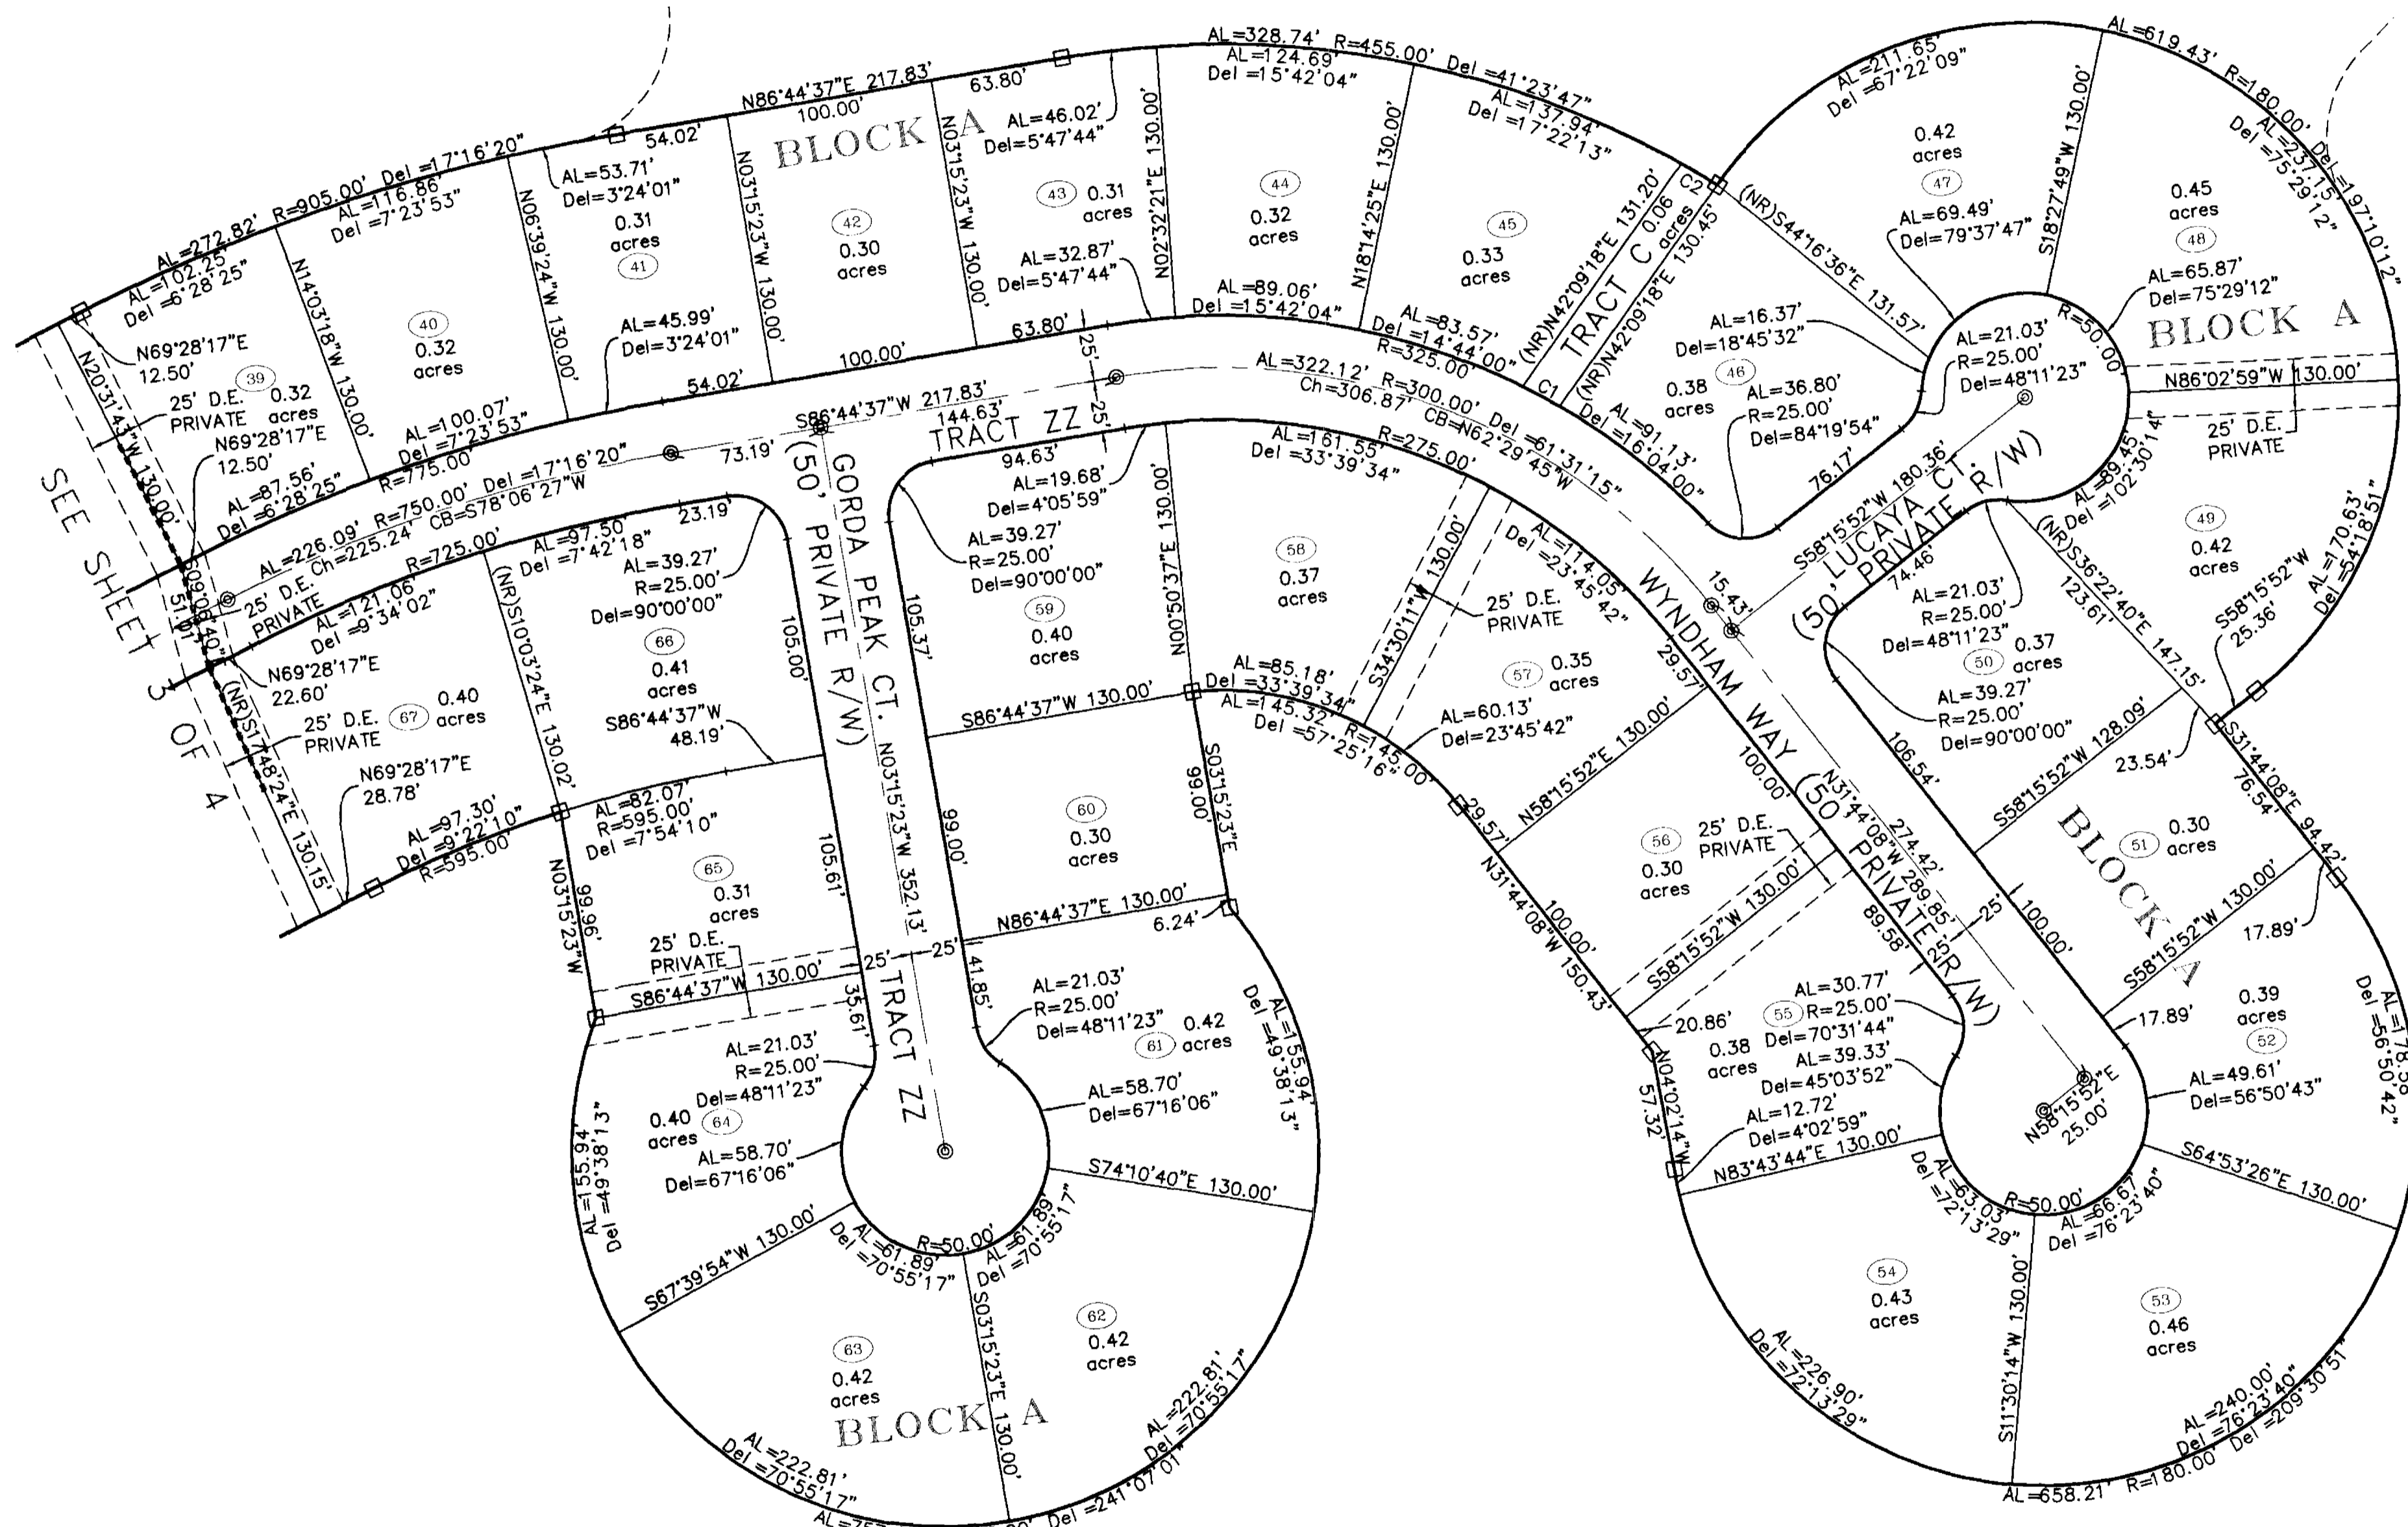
AL=328.74' R=455.00' Del =41°23'47"
AL=124.69'
Del =15°42'04"
AL=137.94'
Del =17°22'13"
AL=619.43' R=180.00' Del=197°10'12"
AL=211.65'
Del =67°22'09"
AL=237.15'
Del =75°29'12"
N86°44'37"E 217.83'
63.80'
100.00'
54.02'
BLOCK A
AL=46.02'
Del=5°47'44"
AL=272.82' R=905.00' Del =17°16'20"
AL=116.86'
Del =7°23'53"
AL=53.71'
Del=3°24'01"
AL=102.25'
Del =6°28'25"
0.31 acres
41
42
0.30 acres
43
0.31 acres
44
0.32 acres
45
0.33 acres
0.42 acres
47
0.45 acres
48
N14°03'18"W 130.00'
N06°39'24"W 130.00'
N03°15'23"W 130.00'
N03°15'23"W 130.00'
N02°32'21"E 130.00'
N18°14'25"E 130.00'
(NR)N42°09'18"E 131.20'
TRACT C 0.06 acres
C2
(NR)N42°09'18"E 130.45'
(NR)S44°16'36"E 131.57'
AL=69.49'
Del=79°37'47"
S18°27'49"W 130.00'
AL=65.87'
Del=75°29'12"
BLOCK A
AL=32.87'
Del=5°47'44"
40
0.32 acres
AL=45.99'
Del=3°24'01"
AL=89.06'
Del =15°42'04"
AL=83.57'
Del =14°44'00"
R=325.00'
C1
AL=16.37'
Del=18°45'32"
R=50.00'
AL=21.03'
R=25.00'
Del=48°11'23"
N86°02'59"W 130.00'
N69°28'17"E
12.50'
39
0.32 acres
25' D.E. PRIVATE
63.80'
100.00'
54.02'
25'
25'
AL=322.12' R=300.00' Del =61°31'15"
Ch=306.87' CB=N62°29'45"W
46
0.38 acres
AL=36.80'
R=25.00'
Del=84°19'54"
AL=91.13'
Del =16°04'00"
25' D.E. PRIVATE
N69°28'17"E
12.50'
AL=100.07'
Del =7°23'53"
R=775.00'
S86°44'37"W 217.83'
144.63'
TRACT ZZ
73.19'
AL=87.56'
Del =6°28'25"
N20°31'43"W 130.00'
SEE SHEET 3 OF 4
AL=226.09' R=750.00' Del =17°16'20"
Ch=225.24' CB=S78°06'27"W
25' D.E. PRIVATE
R=725.00'
AL=97.50'
Del =7°42'18"
23.19'
(50' PRIVATE R/W)
GORDA PEAK CT.
94.63'
AL=19.68'
Del=4°05'59"
AL=161.55'
Del =33°39'34"
R=275.00'
76.17'
S58°15'52"W 180.36'
LUCAYA CT.
(50' PRIVATE R/W)
74.46
AL=89.45'
Del =102°30'14"
49
0.42 acres
AL=39.27'
R=25.00'
Del=90°00'00"
AL=39.27'
R=25.00'
Del=90°00'00"
105.37'
N00°50'37"E 130.00'
58
0.37 acres
S34°30'11"W 130.00'
25' D.E. PRIVATE
AL=114.05'
Del =23°45'42"
15.43'
WYNDHAM WAY
AL=21.03'
R=25.00'
Del=48°11'23"
(NR)S36°22'40"E 147.15'
123.61'
S58°15'52"W
25.36'
AL=170.63'
Del =54°18'51"
51.01'
S09°06'40"
AL=121.06'
Del =9°34'02"
N69°28'17"E
22.60'
(NR)S10°03'24"E 130.02'
66
0.41 acres
105.00'
59
0.40 acres
0.37 acres
50
AL=39.27'
R=25.00'
Del=90°00'00"
25' D.E. PRIVATE
67
0.40 acres
(NR)S17°48'24"E 130.15'
S86°44'37"W
48.19'
S86°44'37"W 130.00'
AL=85.18'
Del =33°39'34"
AL=145.32'
Del =57°25'16"
R=145.00'
AL=60.13'
Del=23°45'42"
57
0.35 acres
29.57'
106.54'
S58°15'52"W 128.09'
23.54'
N69°28'17"E
28.78'
AL=97.30'
Del =9°22'10"
R=595.00'
AL=82.07'
R=595.00'
Del =7°54'10"
N03°15'23"W 352.13'
60
0.30 acres
S03°15'23"E
99.06'
N58°15'52"E 130.00'
100.00'
N31°44'08"W 274.42'
(50' PRIVATE R/W)
289.85'
S31°44'08"E 94.42'
76.54'
BLOCK A
51
0.30 acres
N03°15'23"W
99.96'
65
0.31 acres
105.61'
99.00'
N86°44'37"E 130.00'
6.24'
29.57'
56
0.30 acres
25' D.E. PRIVATE
S58°15'52"W 130.00'
S58°15'52"W 130.00'
17.89'
25' D.E. PRIVATE
S86°44'37"W 130.00'
25'
25'
TRACT ZZ
35.61'
41.85'
N31°44'08"W 150.43'
100.00'
89.58'
25'
25'
100.00'
AL=21.03'
R=25.00'
Del=48°11'23"
0.42 acres
61
AL=155.94'
Del =49°38'13"
20.86'
AL=30.77'
R=25.00'
Del=70°31'44"
55
0.38 acres
AL=39.33'
Del=45°03'52"
17.89'
0.39 acres
52
AL=178.59'
Del =56°50'42"
AL=21.03'
R=25.00'
Del=48°11'23"
0.40 acres
64
AL=58.70'
Del=67°16'06"
AL=58.70'
Del=67°16'06"
AL=12.72'
Del=4°02'59"
N83°43'44"E 130.00'
N04°02'14"W
57.32'
N58°15'52"E
25.00'
AL=49.61'
Del=56°50'43"
AL=155.94'
Del =49°38'13"
S74°10'40"E 130.00'
S64°53'26"E 130.00'
S67°39'54"W 130.00'
R=50.00'
AL=61.89'
Del =70°55'17"
AL=61.89'
Del =70°55'17"
AL=63.03'
Del =72°13'29"
R=50.00'
AL=66.67'
Del =76°23'40"
62
0.42 acres
54
0.43 acres
53
0.46 acres
S03°15'23"E 130.00'
S11°30'14"W 130.00'
63
0.42 acres
BLOCK A
AL=222.81'
Del =70°55'17"
AL=222.81'
Del =70°55'17"
AL=226.90'
Del =72°13'29"
AL=240.00'
Del =76°23'40"
Del =209°30'51"
AL=658.21' R=180.00'
AL=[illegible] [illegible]0' Del =241°07'01"